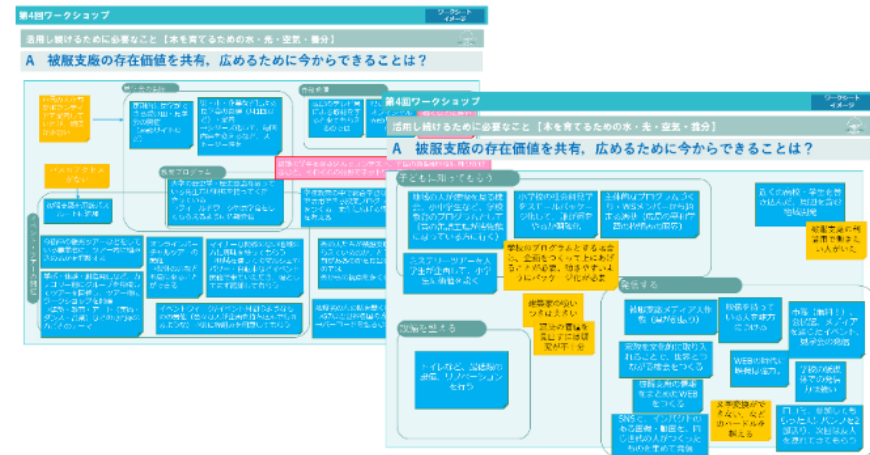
第4回ワークショップ

ワークシート イメージ

活用し続けるために必要なこと【木を育てるための水・光・空気・養分】

A 被服支廠の存在価値を共有、広めるために今からできることは？

第4回ワークショップ

ワークシート イメージ

活用し続けるために必要なこと【木を育てるための水・光・空気・養分】

A 被服支廠の存在価値を共有、広めるために今からできることは？

子どもに知ってもらう

発信する

魅力を伝える

トイレなど、最低限の整備、リノベーションを行う

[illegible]